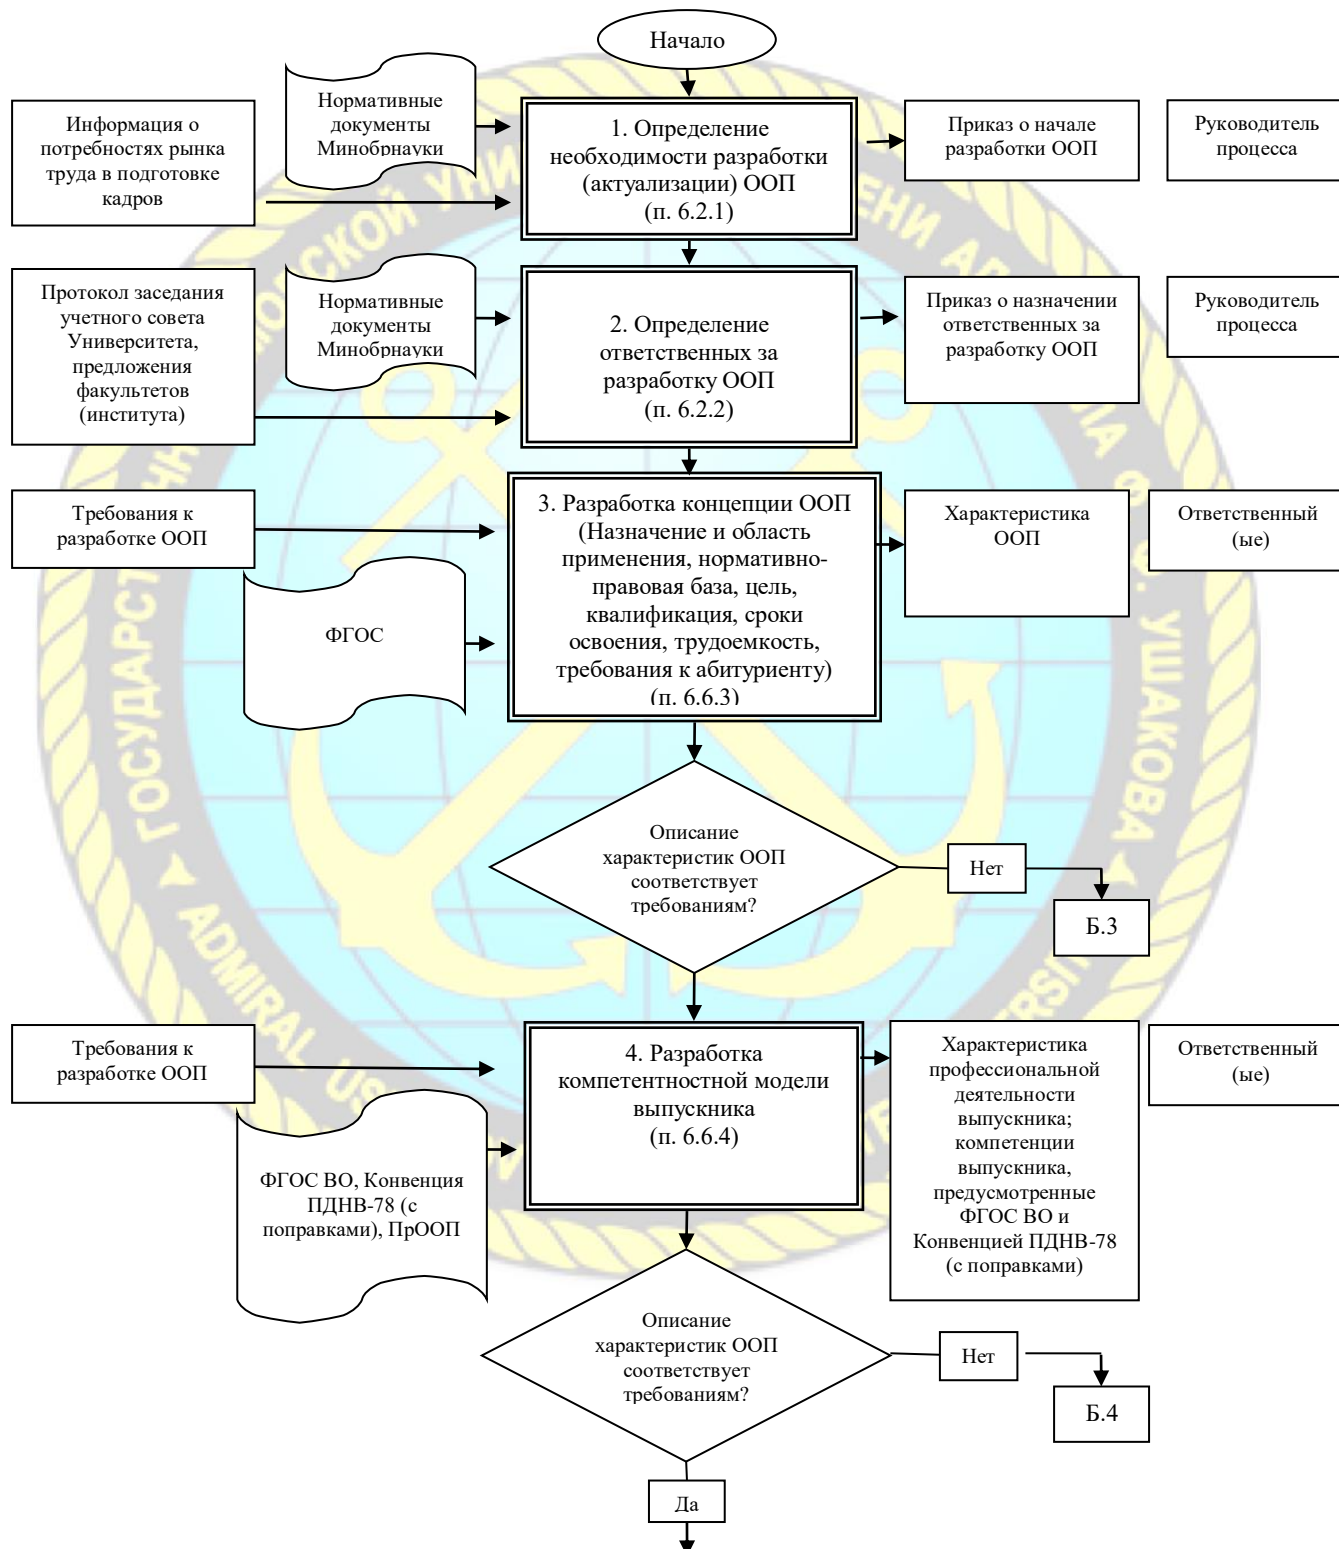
Начало

Информация о потребностях рынка труда в подготовке кадров

Нормативные документы Минобрнауки

1. Определение необходимости разработки (актуализации) ООП (п. 6.2.1)

Приказ о начале разработки ООП

Руководитель процесса

Протокол заседания учетного совета Университета, предложения факультетов (института)

Нормативные документы Минобрнауки

2. Определение ответственных за разработку ООП (п. 6.2.2)

Приказ о назначении ответственных за разработку ООП

Руководитель процесса

Требования к разработке ООП

ФГОС

3. Разработка концепции ООП (Назначение и область применения, нормативно-правовая база, цель, квалификация, сроки освоения, трудоемкость, требования к абитуриенту) (п. 6.6.3)

Характеристика ООП

Ответственный (ые)

Описание характеристик ООП соответствует требованиям?

Нет

Б.3

Требования к разработке ООП

ФГОС ВО, Конвенция ПДНВ-78 (с поправками), ПрООП

4. Разработка компетентностной модели выпускника (п. 6.6.4)

Характеристика профессиональной деятельности выпускника; компетенции выпускника, предусмотренные ФГОС ВО и Конвенцией ПДНВ-78 (с поправками)

Ответственный (ые)

Описание характеристик ООП соответствует требованиям?

Нет

Б.4

Да

ГОСУДАРСТВЕННЫЙ УНИВЕРСИТЕТ МОРСКОЙ ... ИМЕНИ АДМИРАЛА Ф.Ф. УШАКОВА
ADMIRAL USHAKOV ... UNIVERSITY